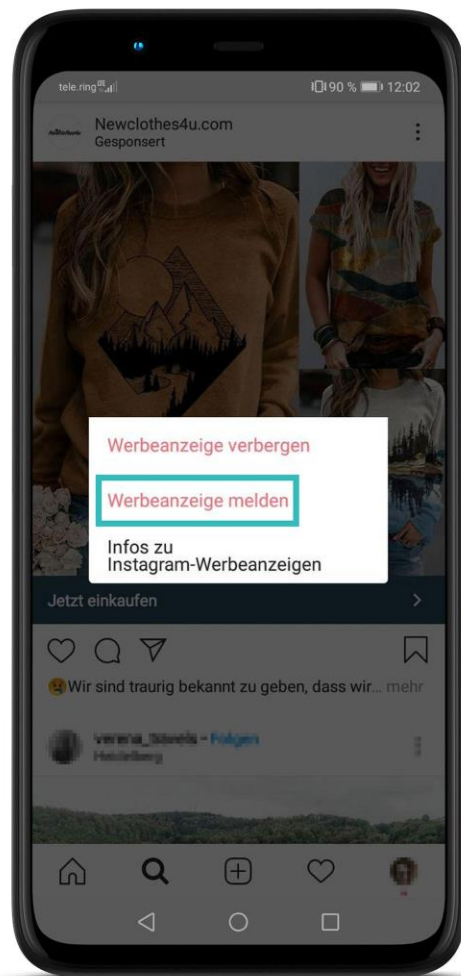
tele.ring

90 % 12:02

Newclothes4u.com
Gesponsert

Werbeanzeige verbergen

Werbeanzeige melden

Infos zu Instagram-Werbeanzeigen

Jetzt einkaufen

😢Wir sind traurig bekannt zu geben, dass wir... mehr

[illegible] - Folgen
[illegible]